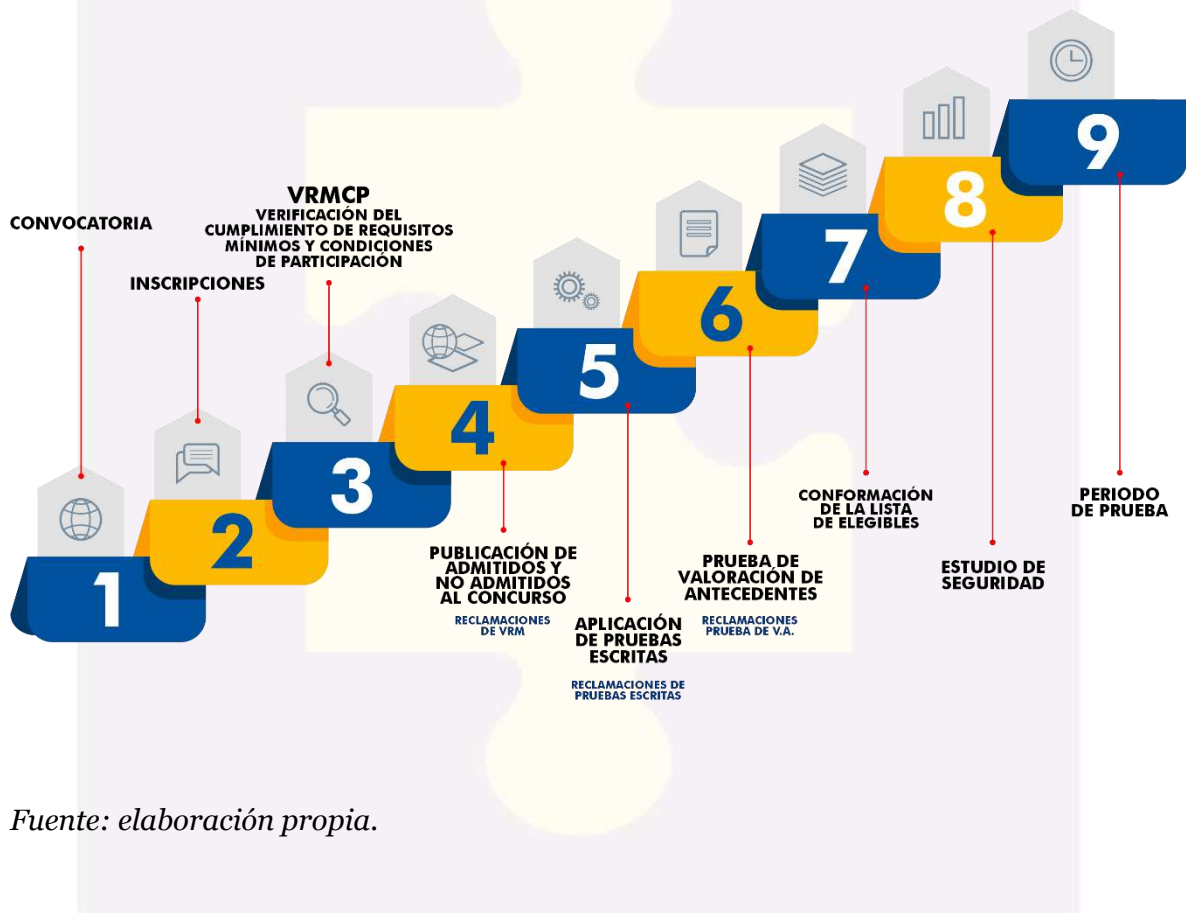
CONVOCATORIA

INSCRIPCIONES

VRMCP
VERIFICACIÓN DEL CUMPLIMIENTO DE REQUISITOS MÍNIMOS Y CONDICIONES DE PARTICIPACIÓN

1

2

3

4

5

6

7

8

9

PUBLICACIÓN DE ADMITIDOS Y NO ADMITIDOS AL CONCURSO

RECLAMACIONES DE VRM

APLICACIÓN DE PRUEBAS ESCRITAS

RECLAMACIONES DE PRUEBAS ESCRITAS

PRUEBA DE VALORACIÓN DE ANTECEDENTES

RECLAMACIONES PRUEBA DE V.A.

CONFORMACIÓN DE LA LISTA DE ELEGIBLES

ESTUDIO DE SEGURIDAD

PERIODO DE PRUEBA

Fuente: elaboración propia.